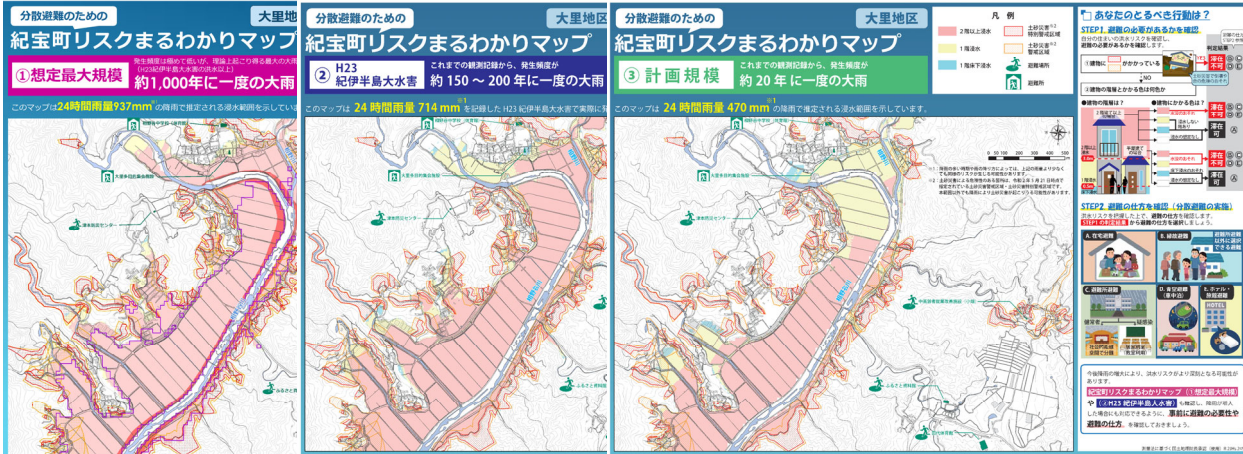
分散避難のための
大里地区
紀宝町リスクまるわかりマップ
①想定最大規模
発生頻度は極めて低いが、理論上起こり得る最大の大雨
(H23紀伊半島大水害の洪水以上)
約1,000年に一度の大雨
このマップは24時間雨量937mm の降雨で推定される浸水範囲を示しています。

分散避難のための
大里地区
紀宝町リスクまるわかりマップ
② H23 紀伊半島大水害
これまでの観測記録から、発生頻度が
約 150 ~ 200 年に一度の大雨
このマップは 24 時間雨量 714 mm を記録した H23 紀伊半島大水害で実際に

分散避難のための
大里地区
紀宝町リスクまるわかりマップ
③計画規模
これまでの観測記録から、発生頻度が
約 20 年に一度の大雨
このマップは 24 時間雨量 470 mm の降雨で推定される浸水範囲を示しています。

凡例
2階以上浸水
1階浸水
1階床下浸水
土砂災害特別警戒区域
土砂災害警戒区域
避難場所
避難所

あなたのとるべき行動は?
STEP1 避難の必要があるかを確認
STEP2 避難の仕方を確認(分散避難の実施)
A. 住宅避難
B. 縁故避難
C. 避難所避難
D. 車中避難
E. ホテル・旅館避難

今後降雨の増大により、洪水リスクが更に拡大する可能性があります。
紀宝町リスクまるわかりマップ(①想定最大規模)や(②H23 紀伊半島大水害)も確認し、降雨が増大した場合にも対応できるように、事前に避難の必要性や避難の仕方、を確認しておきましょう。